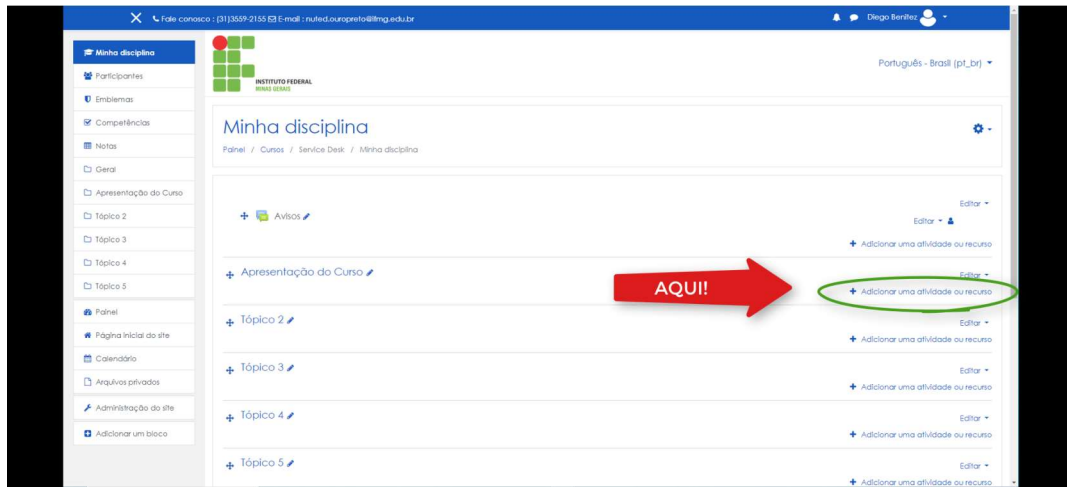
Fale conosco : (31)3559-2155 E-mail : nuted.ouropreto@ifmg.edu.br

Diego Benítez

Minha disciplina
Participantes
Emblemas
Competências
Notas
Geral
Apresentação do Curso
Tópico 2
Tópico 3
Tópico 4
Tópico 5
Painel
Página inicial do site
Calendário
Arquivos privados
Administração do site
Adicionar um bloco

INSTITUTO FEDERAL
MINAS GERAIS

Português - Brasil (pt_br)

Minha disciplina

Painel / Cursos / Service Desk / Minha disciplina

Editar
Avisos
Editar
+ Adicionar uma atividade ou recurso

Apresentação do Curso
Editar
AQUI!
+ Adicionar uma atividade ou recurso

Tópico 2
Editar
+ Adicionar uma atividade ou recurso

Tópico 3
Editar
+ Adicionar uma atividade ou recurso

Tópico 4
Editar
+ Adicionar uma atividade ou recurso

Tópico 5
Editar
+ Adicionar uma atividade ou recurso